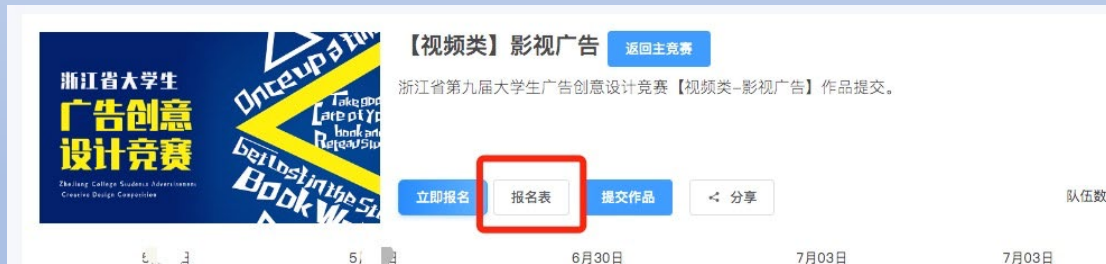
浙江省大学生
广告创意
设计竞赛
Zhejiang College Students Advertisement Creative Design Competition

Once upon a time
Take good care of your book and Release Stu
bettosinthe
Book W

【视频类】影视广告
返回主竞赛
浙江省第九届大学生广告创意设计竞赛【视频类-影视广告】作品提交。

立即报名
报名表
提交作品
分享
队伍数

5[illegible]日
5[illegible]日
6月30日
7月03日
7月03日